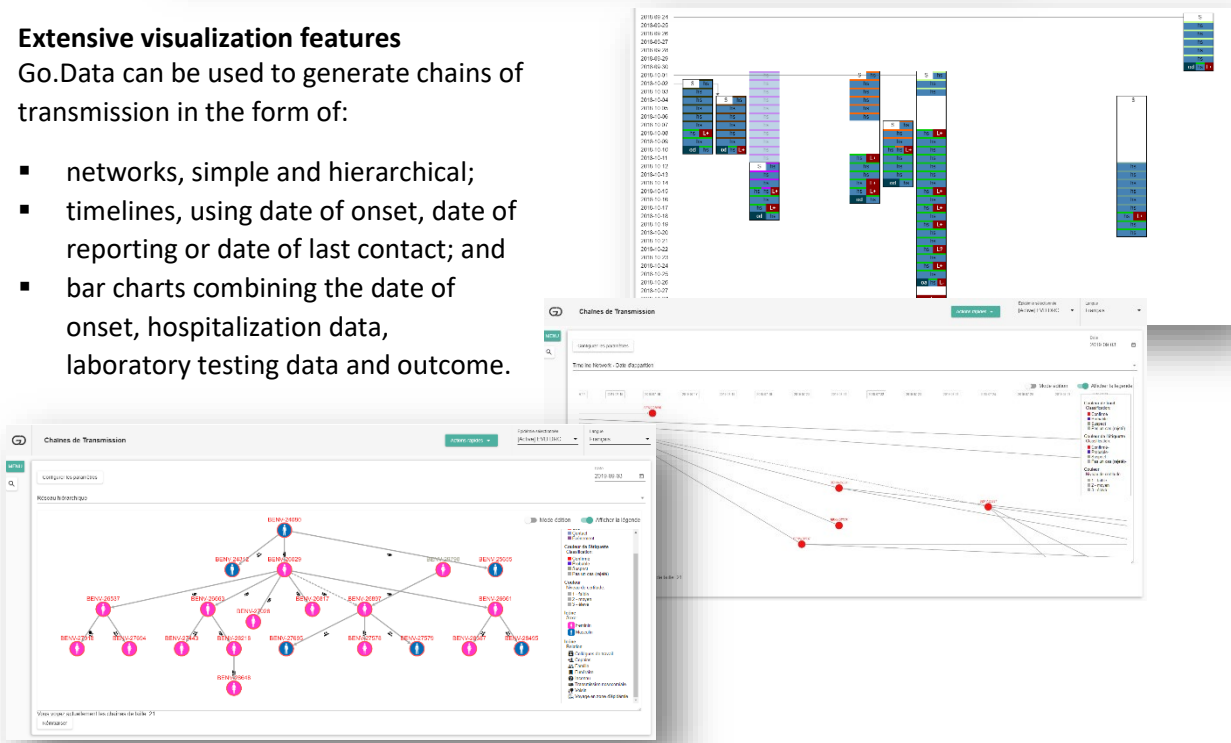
**Extensive visualization features**

Go.Data can be used to generate chains of transmission in the form of:

- networks, simple and hierarchical;
- timelines, using date of onset, date of reporting or date of last contact; and
- bar charts combining the date of onset, hospitalization data, laboratory testing data and outcome.

Chaînes de Transmission

Actions rapides

Configurer les paramètres

Time line Network - Date d'apparition

Mode édition

Afficher la légende

Chaînes de Transmission

Actions rapides

Configurer les paramètres

Réseau hiérarchique

Mode édition

Afficher la légende

BENV-24890

BENV-24314

BENV-26629

BENV-26726

BENV-26605

BENV-26537

BENV-26663

BENV-26508

BENV-26617

BENV-26637

BENV-26661

BENV-27604

BENV-28218

BENV-27690

BENV-27575

BENV-26465

BENV-29646

Couleur de l'étiquette
Classification
Confirmé
Probable
Suspect
Pas un cas (rejeté)

Féminin
Masculin

Vous voyez actuellement les chaînes de taille: 21